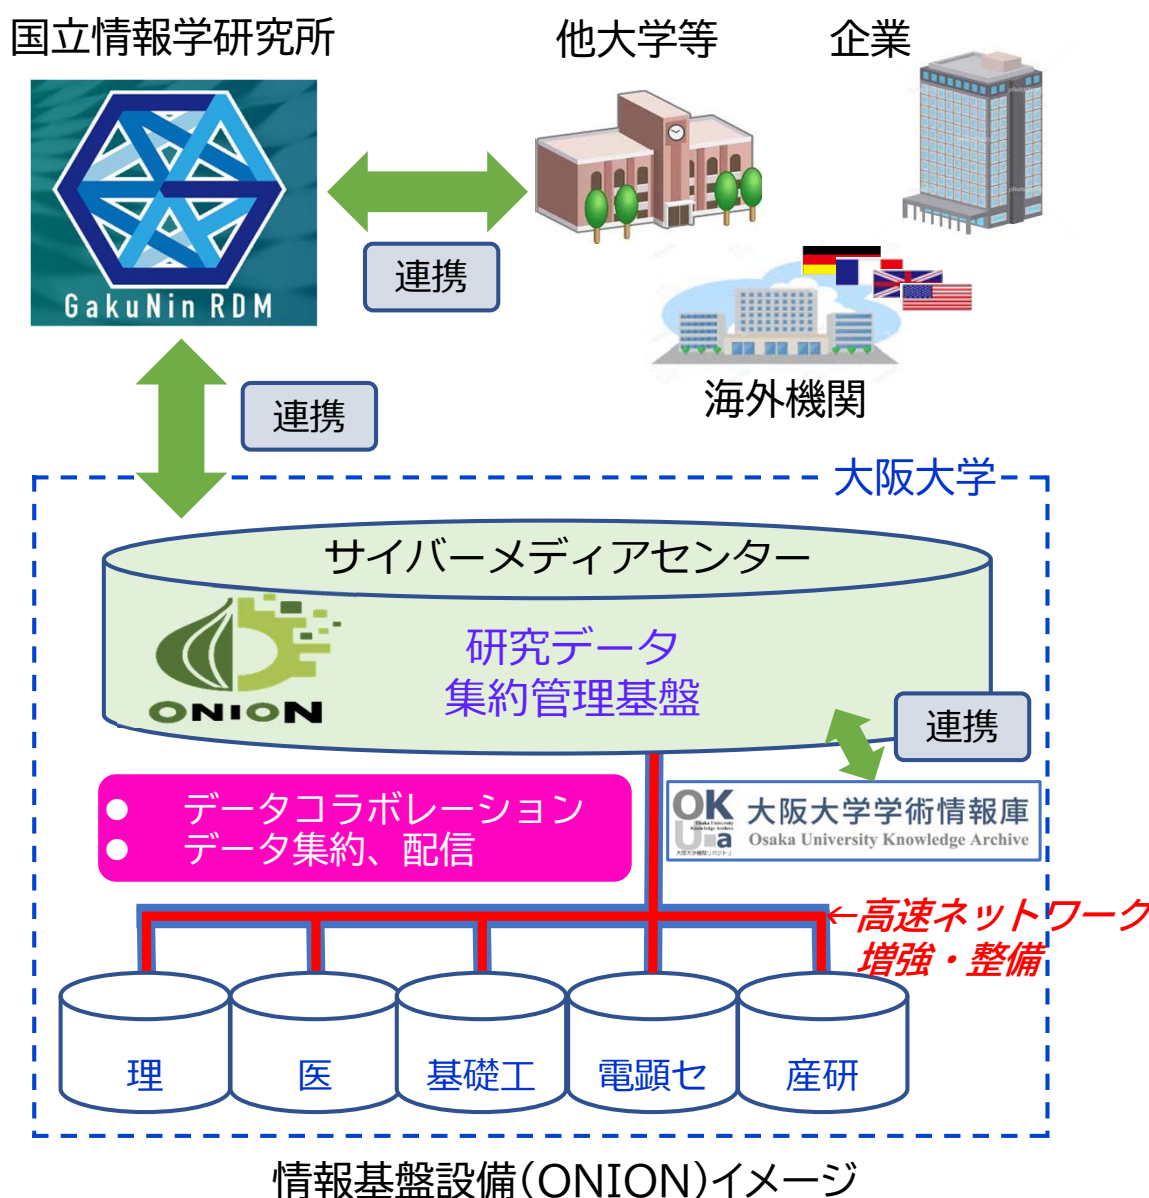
国立情報学研究所

他大学等

企業

GakuNin RDM

連携

海外機関

連携

大阪大学

サイバーメディアセンター

ONION

研究データ
集約管理基盤

連携

OK U.a 大阪大学学術情報庫
Osaka University Knowledge Archive

● データコラボレーション
● データ集約、配信

←高速ネットワーク
増強・整備

理

医

基礎工

電顕セ

産研

情報基盤設備（ONION）イメージ